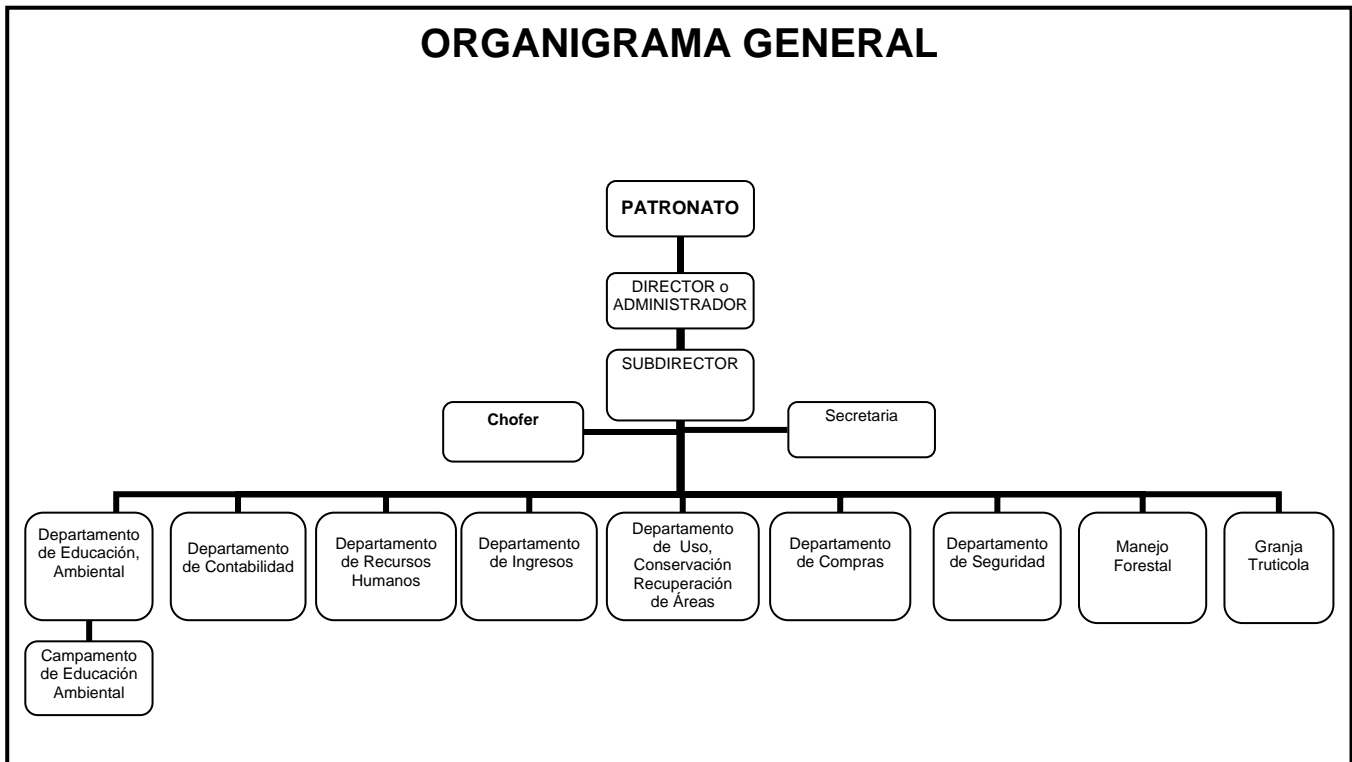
ORGANIGRAMA GENERAL

PATRONATO

DIRECTOR o ADMINISTRADOR

SUBDIRECTOR

Chofer

Secretaria

Departamento de Educación, Ambiental

Campamento de Educación Ambiental

Departamento de Contabilidad

Departamento de Recursos Humanos

Departamento de Ingresos

Departamento de Uso, Conservación Recuperación de Áreas

Departamento de Compras

Departamento de Seguridad

Manejo Forestal

Granja Truticola